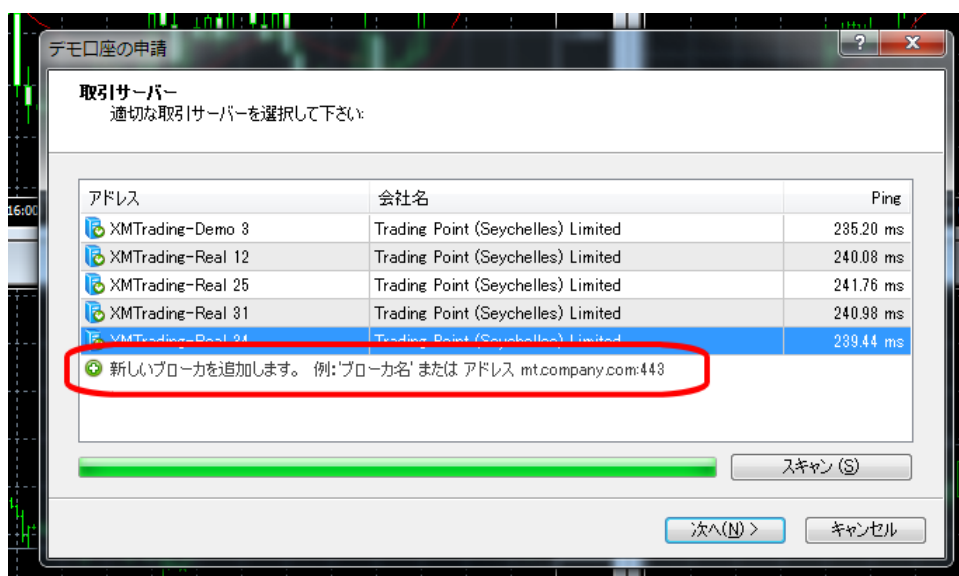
デモ口座の申請

?

X

取引サーバー
適切な取引サーバーを選択して下さい:

| アドレス | 会社名 | Ping |
|---|---|---|
| XMTrading-Demo 3 | Trading Point (Seychelles) Limited | 235.20 ms |
| XMTrading-Real 12 | Trading Point (Seychelles) Limited | 240.08 ms |
| XMTrading-Real 25 | Trading Point (Seychelles) Limited | 241.76 ms |
| XMTrading-Real 31 | Trading Point (Seychelles) Limited | 240.98 ms |
| XMTrading-Real 34 | Trading Point (Seychelles) Limited | 239.44 ms |

新しいブローカを追加します。 例:'ブローカ名' または アドレス mt.company.com:443

スキャン (S)

次へ(N) >

キャンセル

16:00